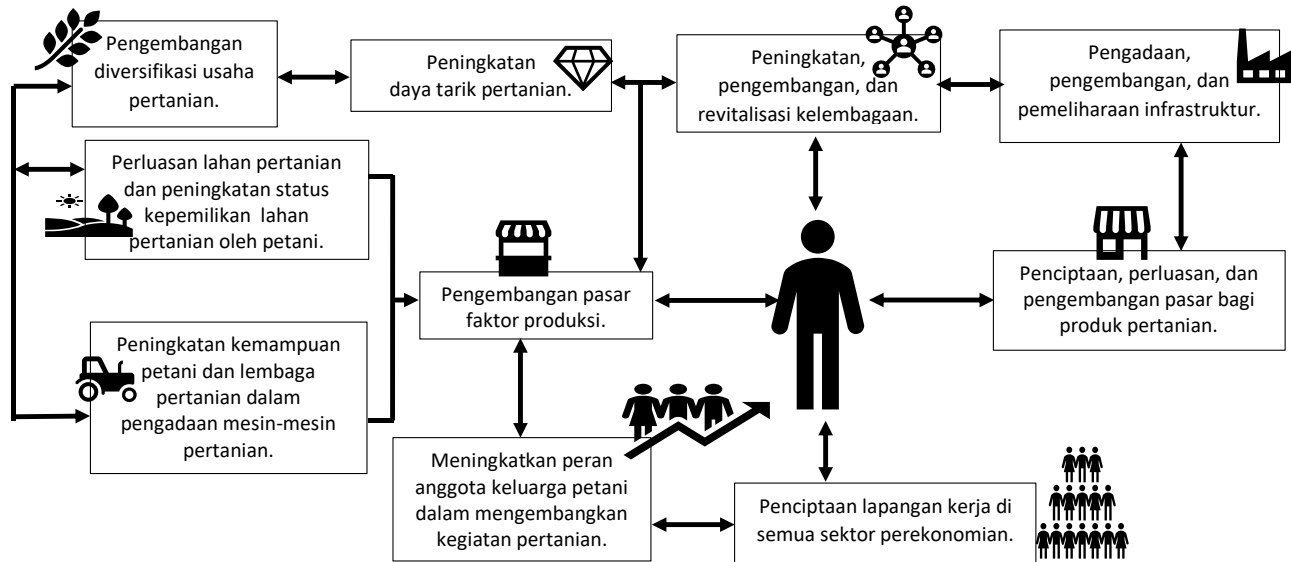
Pengembangan diversifikasi usaha pertanian.

Peningkatan daya tarik pertanian.

Peningkatan, pengembangan, dan revitalisasi kelembagaan.

Pengadaan, pengembangan, dan pemeliharaan infrastruktur.

Perluasan lahan pertanian dan peningkatan status kepemilikan lahan pertanian oleh petani.

Pengembangan pasar faktor produksi.

Penciptaan, perluasan, dan pengembangan pasar bagi produk pertanian.

Peningkatan kemampuan petani dan lembaga pertanian dalam pengadaan mesin-mesin pertanian.

Meningkatkan peran anggota keluarga petani dalam mengembangkan kegiatan pertanian.

Penciptaan lapangan kerja di semua sektor perekonomian.